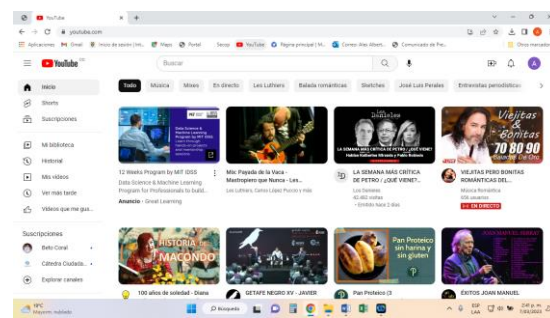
YouTube
youtube.com
Aplicaciones Gmail Inicio de sesión | Ini... Maps Portal Secop YouTube Página principal | M... Correo: Ana Albert... Comunicado de Pre... Otros marcadores

YouTube CO
Buscar

Todo Música Mixes En directo Les Luthiers Balada romántica Sketches José Luis Perales Entrevistas periodísticas

Inicio
Shorts
Suscripciones
Mi biblioteca
Historial
Mis videos
Ver más tarde
Videos que me gus...

Suscripciones
Belio Coral
Cátedra Ciudada...
Explorar canales

12 Weeks Program by MIT IDSS
Data Science & Machine Learning Program for Professionals to build...
Anuncio · Great Learning

Mix: Payada de la Vaca - Mastropiero que Nunca - Les...
Les Luthiers, Carlos López Puccio y más

Les Luthiers
LA SEMANA MÁS CRÍTICA DE PETRO ¿QUÉ VIENE?
Hablan Catherine Miranda y Pablo Bustos
LA SEMANA MÁS CRÍTICA DE PETRO / ¿QUÉ VIENE?...
Los Danieles
42.465 vistas
· Emitido hace 2 días

Viejitas & Bonitas 70 80 90
VIEJITAS PERO BONITAS ROMÁNTICAS DEL...
Música Romántica
456 usuarios
EN DIRECTO

HISTORIA DE MACONDO
100 años de soledad - Diana
GETAFE NEGRO XV - JAVIER
Pan Proteico sin harina y sin gluten
Pan Proteico (3
ÉXITOS JOAN MANUEL

19°C Mayorm. nublado
Búsqueda
ESP LAA
2:41 p. m. 7/04/2023